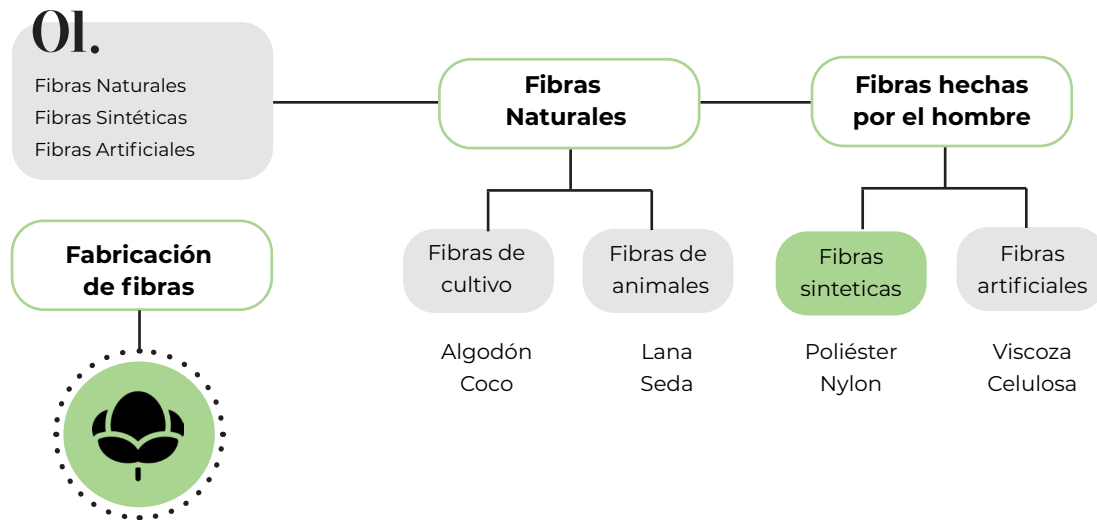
01.

Fibras Naturales
Fibras Sintéticas
Fibras Artificiales

Fabricación de fibras

Fibras Naturales

Fibras hechas por el hombre

Fibras de cultivo

Fibras de animales

Fibras sinteticas

Fibras artificiales

Algodón
Coco

Lana
Seda

Poliéster
Nylon

Viscoza
Celulosa